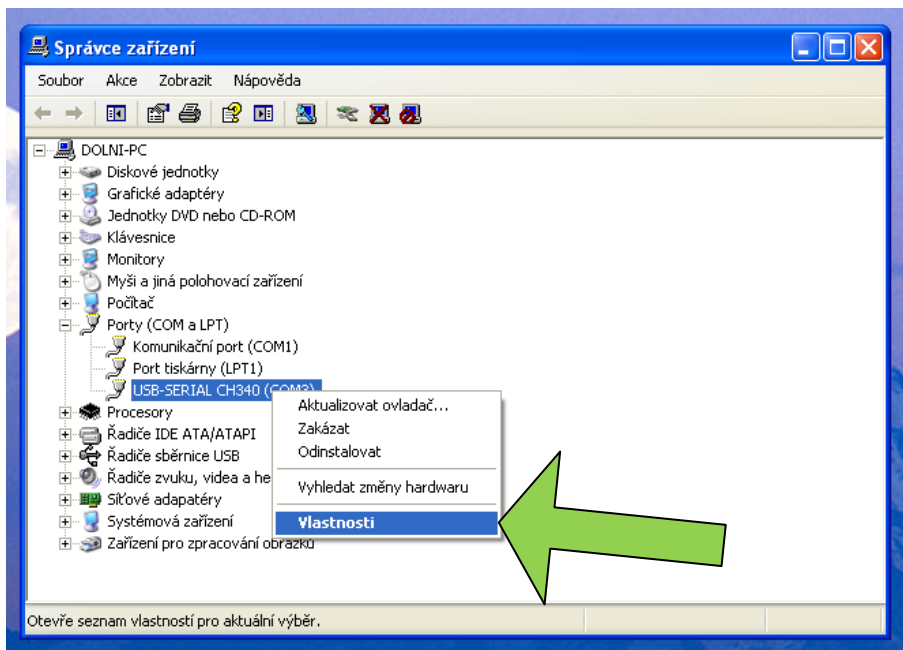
Správce zařízení

Soubor Akce Zobrazit Nápověda

DOLNI-PC
Diskové jednotky
Grafické adaptéry
Jednotky DVD nebo CD-ROM
Klávesnice
Monitory
Myši a jiná polohovací zařízení
Počítač
Porty (COM a LPT)
Komunikační port (COM1)
Port tiskárny (LPT1)
USB-SERIAL CH340 (COM3)
Procesory
Řadiče IDE ATA/ATAPI
Řadiče sběrnice USB
Řadiče zvuku, videa a he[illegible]
Síťové adaptéry
Systémová zařízení
Zařízení pro zpracování obrázků

Aktualizovat ovladač...
Zakázat
Odinstalovat
Vyhledat změny hardwaru
Vlastnosti

Otevře seznam vlastností pro aktuální výběr.